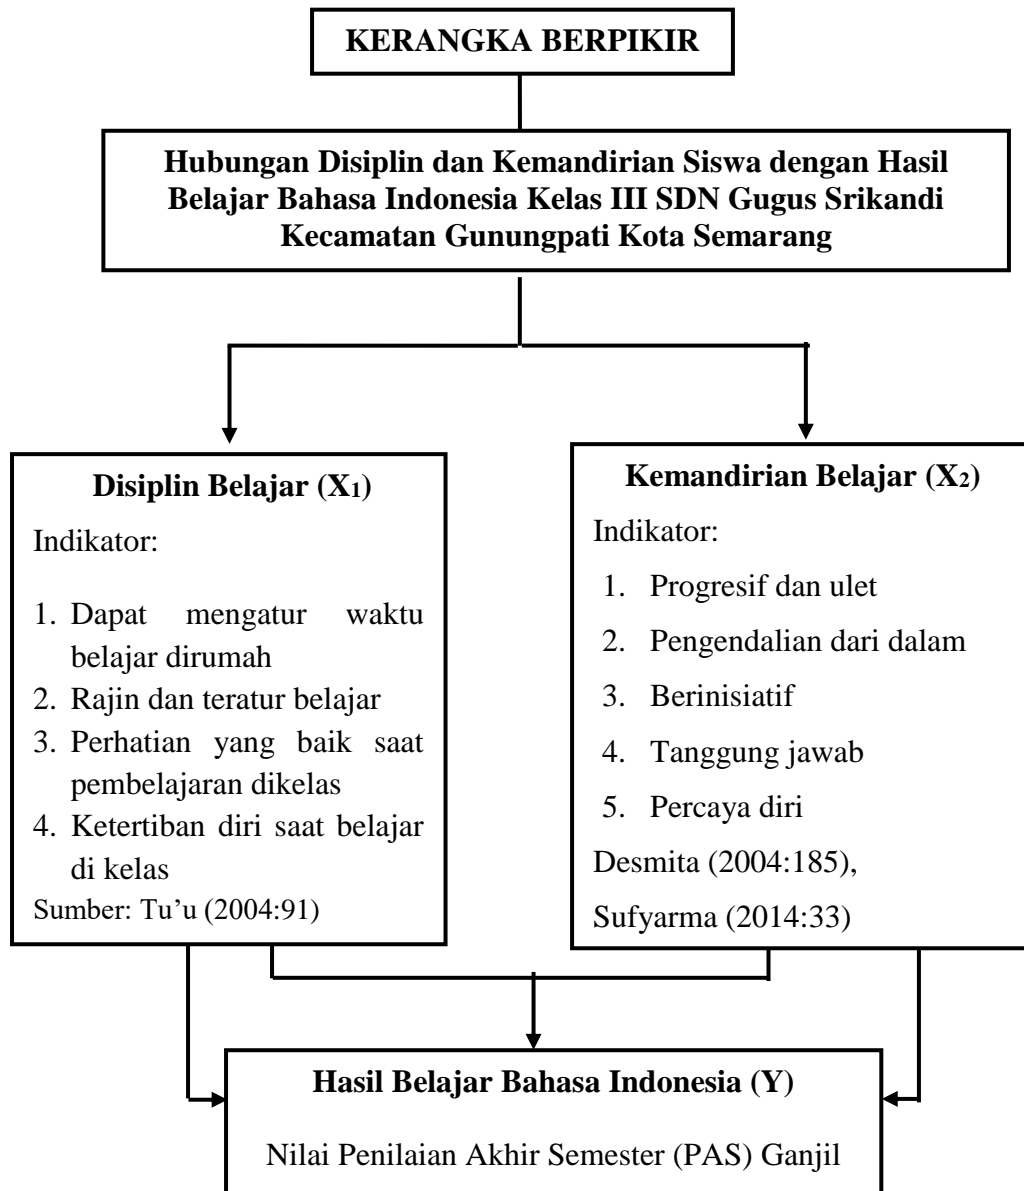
KERANGKA BERPIKIR

Hubungan Disiplin dan Kemandirian Siswa dengan Hasil Belajar Bahasa Indonesia Kelas III SDN Gugus Srikandi Kecamatan Gunungpati Kota Semarang

Disiplin Belajar ($X_1$)

Indikator:

1. Dapat mengatur waktu belajar dirumah
2. Rajin dan teratur belajar
3. Perhatian yang baik saat pembelajaran dikelas
4. Ketertiban diri saat belajar di kelas

Sumber: Tu'u (2004:91)

Kemandirian Belajar ($X_2$)

Indikator:

1. Progresif dan ulet
2. Pengendalian dari dalam
3. Berinisiatif
4. Tanggung jawab
5. Percaya diri

Desmita (2004:185), Sufyarma (2014:33)

Hasil Belajar Bahasa Indonesia (Y)

Nilai Penilaian Akhir Semester (PAS) Ganjil